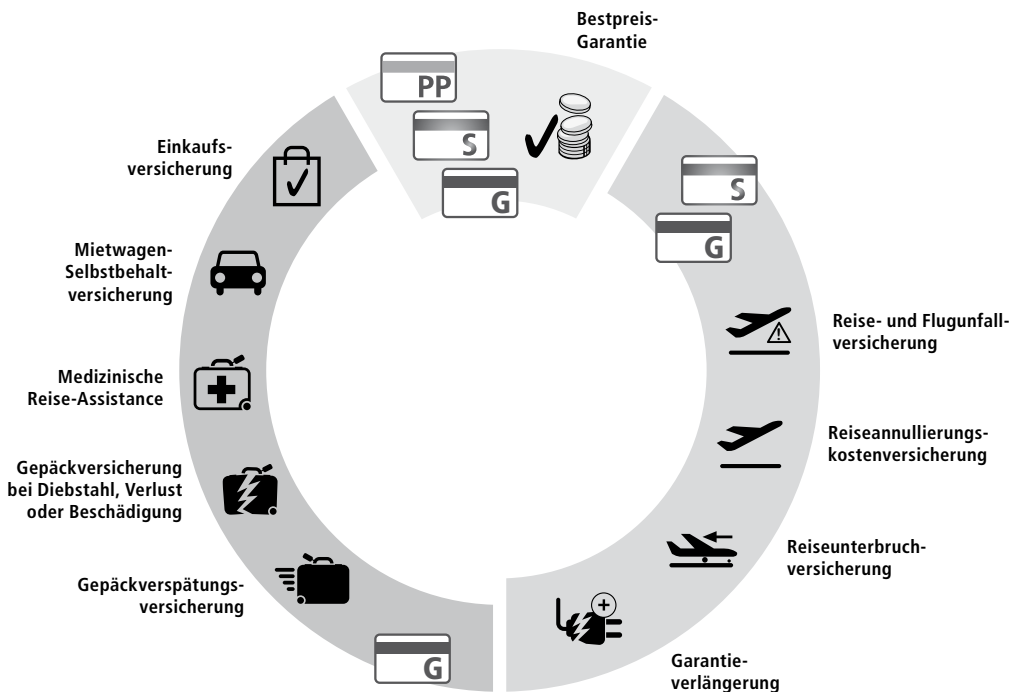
Bestpreis-Garantie

PP

S

G

S

G

Reise- und Flugunfallversicherung

Reiseannullierungskostenversicherung

Reiseunterbruchversicherung

Garantieverlängerung

G

Gepäckverspätungsversicherung

Gepäckversicherung bei Diebstahl, Verlust oder Beschädigung

Medizinische Reise-Assistance

Mietwagen-Selbstbehaltversicherung

Einkaufsversicherung